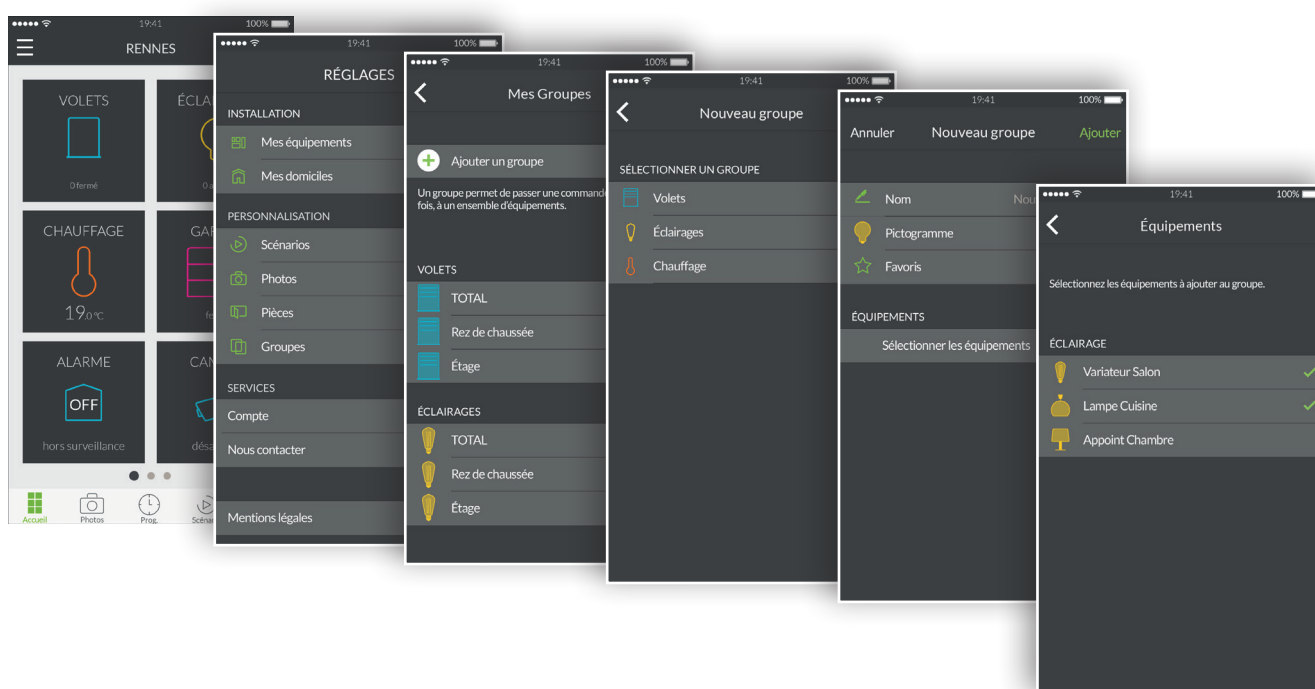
19:41 100%
RENNES
VOLETS
0 fermé
ÉCLA
0 a
CHAUFFAGE
19,0°C
GAR
fe
ALARME
OFF
hors surveillance
CAM
désa
Accueil Photos Prog. Scéna

19:41 100%
RÉGLAGES
INSTALLATION
Mes équipements
Mes domiciles
PERSONNALISATION
Scénarios
Photos
Pièces
Groupes
SERVICES
Compte
Nous contacter
Mentions légales

19:41 100%
Mes Groupes
Ajouter un groupe
Un groupe permet de passer une commande fois, à un ensemble d'équipements.
VOLETS
TOTAL
Rez de chaussée
Étage
ÉCLAIRAGES
TOTAL
Rez de chaussée
Étage

19:41 100%
Nouveau groupe
SÉLECTIONNER UN GROUPE
Volets
Éclairages
Chauffage

19:41 100%
Annuler Nouveau groupe Ajouter
Nom Nou
Pictogramme
Favoris
ÉQUIPEMENTS
Sélectionner les équipements

19:41 100%
Équipements
Sélectionnez les équipements à ajouter au groupe.
ÉCLAIRAGE
Variateur Salon
Lampe Cuisine
Appoint Chambre